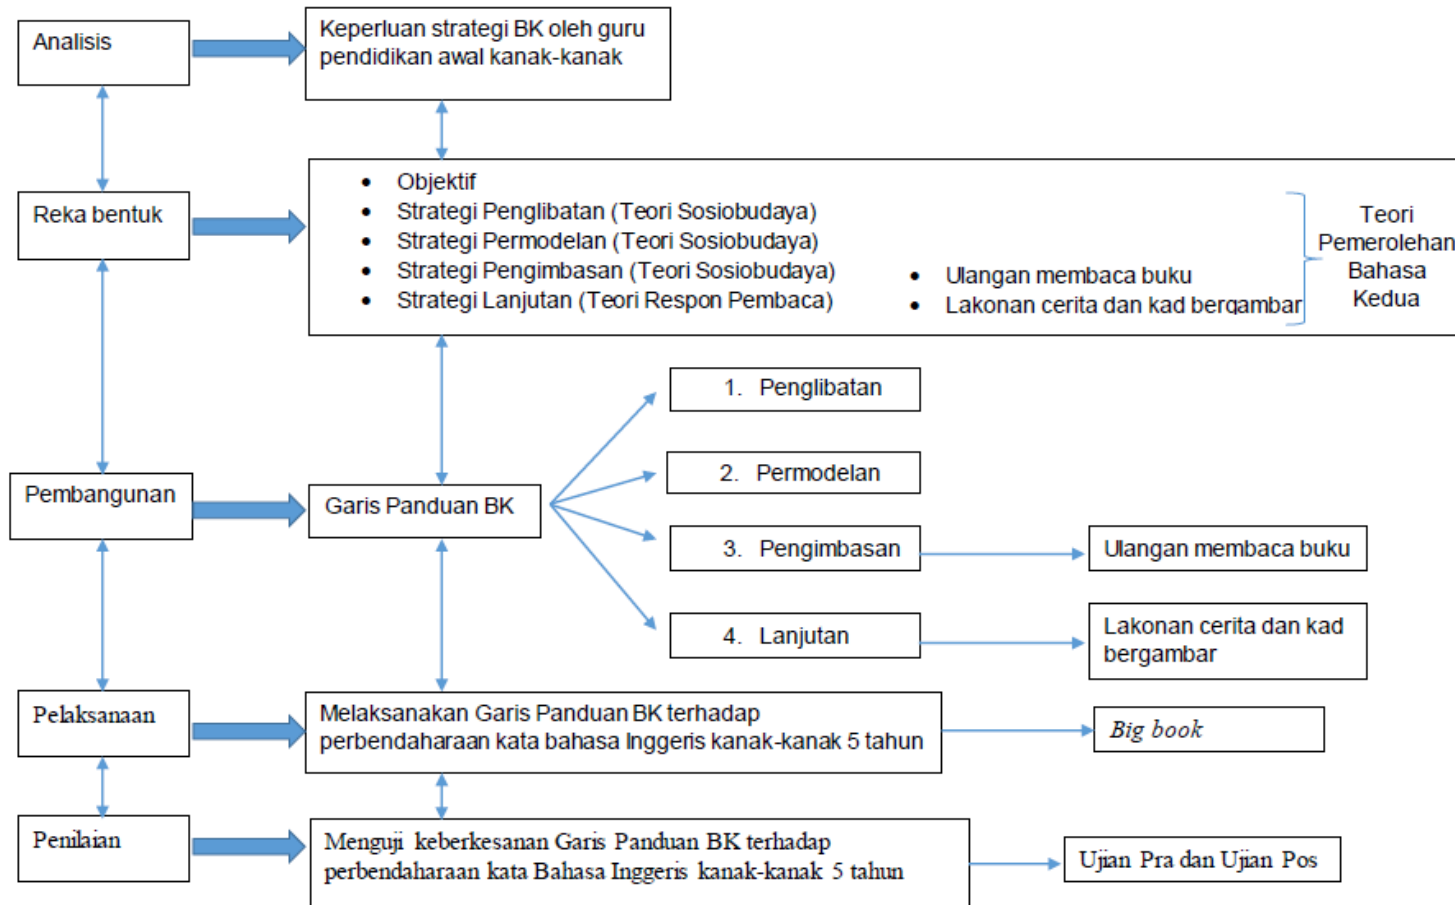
Analisis

Keperluan strategi BK oleh guru pendidikan awal kanak-kanak

Reka bentuk

- Objektif
- Strategi Penglibatan (Teori Sosiobudaya)
- Strategi Permodelan (Teori Sosiobudaya)
- Strategi Pengimbasan (Teori Sosiobudaya)
- Strategi Lanjutan (Teori Respon Pembaca)

- Ulangan membaca buku
- Lakonan cerita dan kad bergambar

Teori Pemerolehan Bahasa Kedua

Pembangunan

Garis Panduan BK

1. Penglibatan

2. Permodelan

3. Pengimbasan

4. Lanjutan

Ulangan membaca buku

Lakonan cerita dan kad bergambar

Pelaksanaan

Melaksanakan Garis Panduan BK terhadap perbendaharaan kata bahasa Inggeris kanak-kanak 5 tahun

*Big book*

Penilaian

Menguji keberkesanan Garis Panduan BK terhadap perbendaharaan kata Bahasa Inggeris kanak-kanak 5 tahun

Ujian Pra dan Ujian Pos